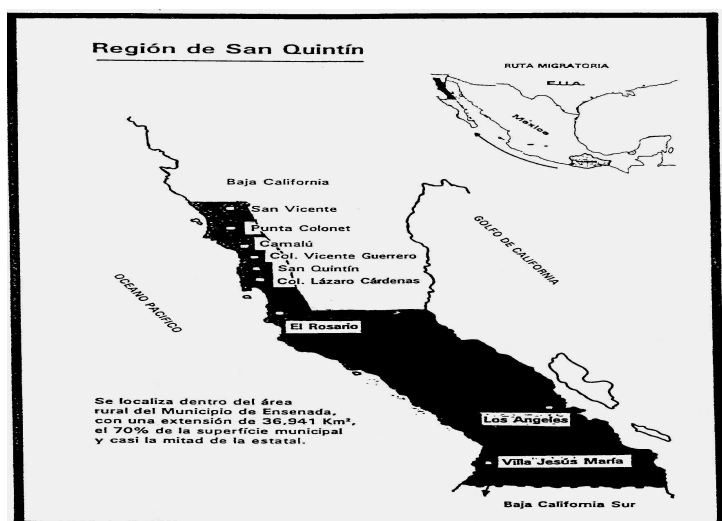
Región de San Quintín

RUTA MIGRATORIA

E.U.A.

Mexico

Baja California

San Vicente

Punta Colonet

Camalú

Col. Vicente Guerrero

San Quintín

Col. Lázaro Cárdenas

GOLFO DE CALIFORNIA

OCEANO PACIFICO

El Rosario

Se localiza dentro del área rural del Municipio de Ensenada, con una extensión de 36,941 Km², el 70% de la superficie municipal y casi la mitad de la estatal.

Los Angeles

Villa Jesús María

Baja California Sur